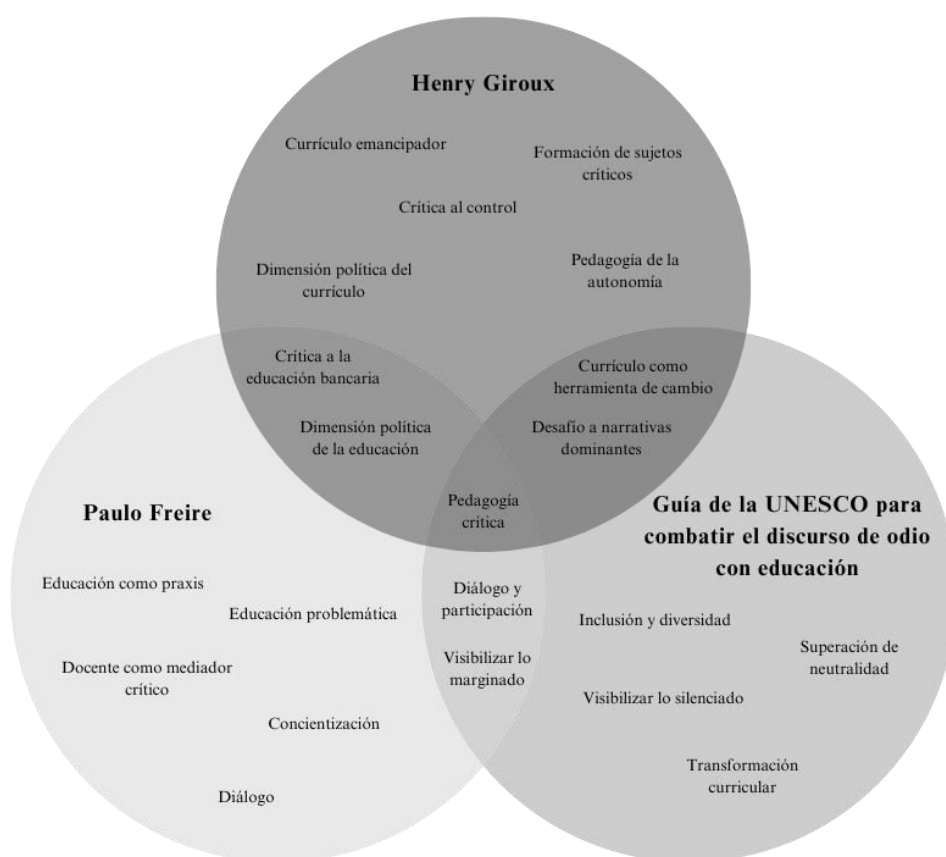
Henry Giroux

Currículo emancipador

Formación de sujetos críticos

Crítica al control

Dimensión política del currículo

Pedagogía de la autonomía

Crítica a la educación bancaria

Currículo como herramienta de cambio

Dimensión política de la educación

Desafío a narrativas dominantes

Pedagogía crítica

Paulo Freire

Guía de la UNESCO para combatir el discurso de odio con educación

Educación como praxis

Educación problemática

Diálogo y participación

Inclusión y diversidad

Superación de neutralidad

Docente como mediador crítico

Visibilizar lo marginado

Visibilizar lo silenciado

Concientización

Transformación curricular

Diálogo